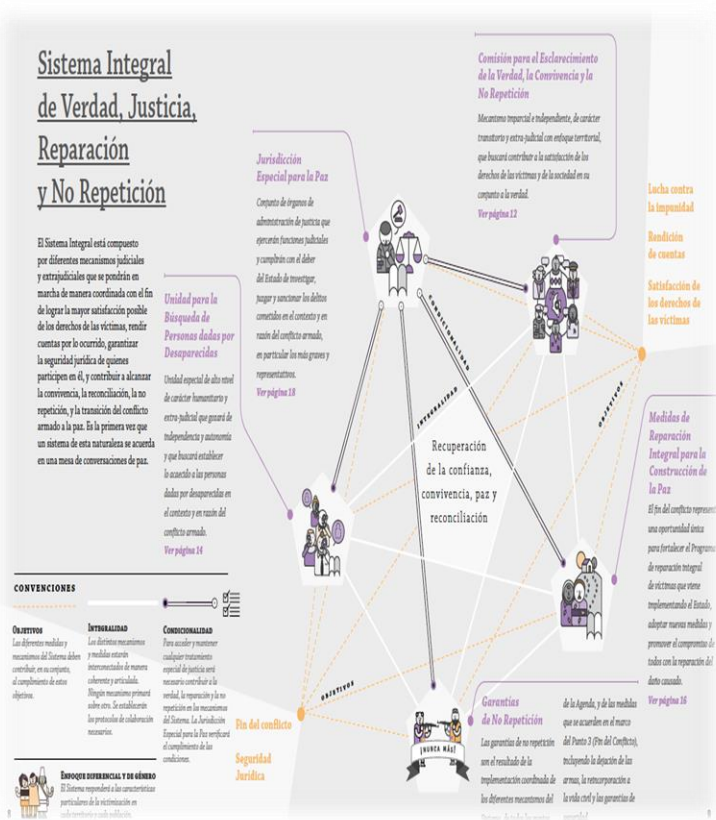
Sistema Integral de Verdad, Justicia, Reparación y No Repetición

El Sistema Integral está compuesto por diferentes mecanismos judiciales y extrajudiciales que se pondrán en marcha de manera coordinada con el fin de lograr la mayor satisfacción posible de los derechos de las víctimas, rendir cuentas por lo ocurrido, garantizar la seguridad jurídica de quienes participen en él, y contribuir a alcanzar la convivencia, la reconciliación, la no repetición, y la transición del conflicto armado a la paz. Es la primera vez que un sistema de esta naturaleza se acuerda en una mesa de conversaciones de paz.

Jurisdicción Especial para la Paz

Conjunto de órganos de administración de justicia que ejercerán funciones judiciales y cumplirán con el deber del Estado de investigar, juzgar y sancionar los delitos cometidos en el contexto y en razón del conflicto armado, en particular los más graves y representativos.

Ver página 18

Comisión para el Esclarecimiento de la Verdad, la Convivencia y la No Repetición

Mecanismo imparcial e independiente, de carácter transitorio y extra-judicial con enfoque territorial, que buscará contribuir a la satisfacción de los derechos de las víctimas y de la sociedad en su conjunto a la verdad.

Ver página 12

Lucha contra la impunidad

Rendición de cuentas

Satisfacción de los derechos de las víctimas

Unidad para la Búsqueda de Personas dadas por Desaparecidas

Unidad especial de alto nivel de carácter humanitario y extra-judicial que gozará de independencia y autonomía y que buscará establecer lo acaecido a las personas dadas por desaparecidas en el contexto y en razón del conflicto armado.

Ver página 14

CONDICIONALIDAD

INTEGRALIDAD

OBJETIVOS

Recuperación de la confianza, convivencia, paz y reconciliación

Medidas de Reparación Integral para la Construcción de la Paz

El fin del conflicto represent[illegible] una oportunidad única para fortalecer el Programa de reparación integral de víctimas que viene implementando el Estado, adoptar nuevas medidas y promover el compromiso de todos con la reparación del daño causado.

Ver página 16

CONVENCIONES

Objetivos
Las diferentes medidas y mecanismos del Sistema deben contribuir, en su conjunto, al cumplimiento de estos objetivos.

Integralidad
Los distintos mecanismos y medidas estarán interconectados de manera coherente y articulada. Ningún mecanismo primará sobre otro. Se establecerán protocolos de colaboración necesarios.

Condicionalidad
Para acceder y mantener cualquier tratamiento especial de justicia será necesario contribuir a la verdad, la reparación y la no repetición en los mecanismos del Sistema. La Jurisdicción Especial para la Paz verificará el cumplimiento de las condiciones.

Enfoque diferencial y de género
El Sistema responderá a las características particulares de la victimización en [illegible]

Fin del conflicto

Seguridad Jurídica

¡NUNCA MÁS!

Garantías de No Repetición

Las garantías de no repetición son el resultado de la implementación coordinada de los diferentes mecanismos del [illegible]

de la Agenda, y de las medidas que se acuerden en el marco del Punto 3 (Fin del Conflicto), incluyendo la dejación de las armas, la reincorporación a la vida civil y las garantías de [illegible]